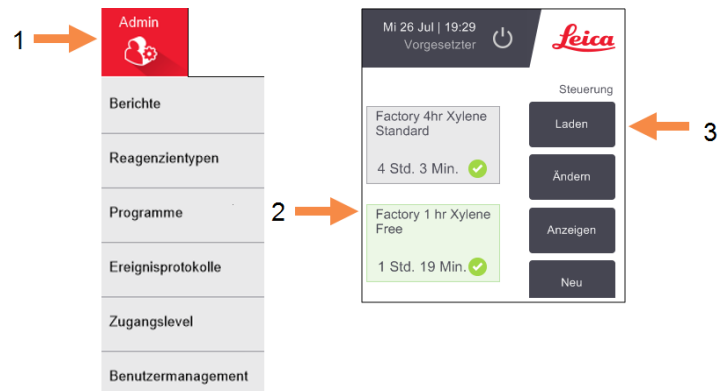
1

Admin

Berichte

Reagenzientypen

Programme

Ereignisprotokolle

Zugangslevel

Benutzermanagement

2

Mi 26 Jul | 19:29
Vorgesetzter

Leica

Steuerung

Factory 4hr Xylene Standard

4 Std. 3 Min.

Factory 1 hr Xylene Free

1 Std. 19 Min.

Laden

Ändern

Anzeigen

Neu

3